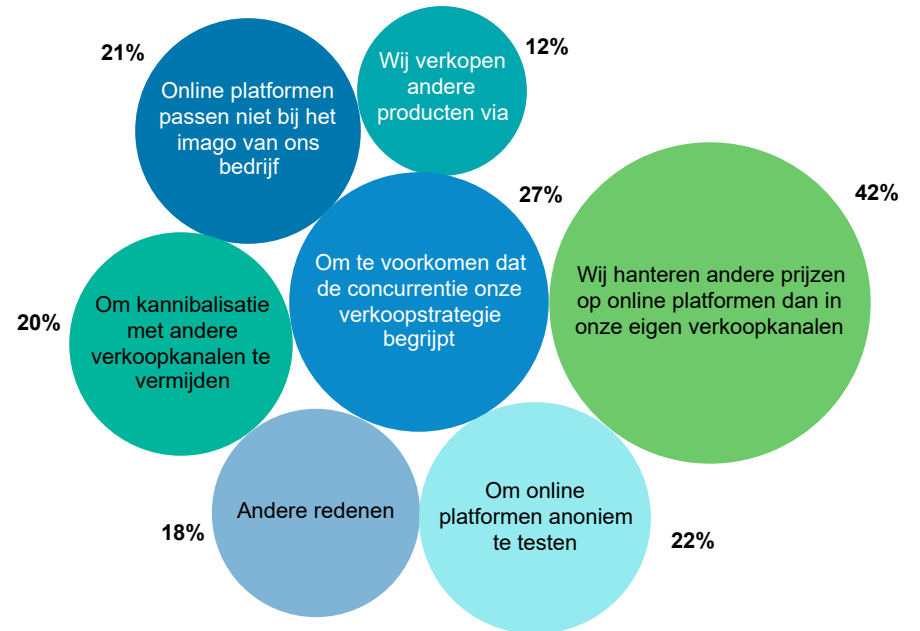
21%

Online platformen passen niet bij het imago van ons bedrijf

Wij verkopen andere producten via

12%

27%

42%

Om te voorkomen dat de concurrentie onze verkoopstrategie begrijpt

Wij hanteren andere prijzen op online platformen dan in onze eigen verkoopkanalen

20%

Om kannibalisatie met andere verkoopkanalen te vermijden

Andere redenen

18%

Om online platformen anoniem te testen

22%